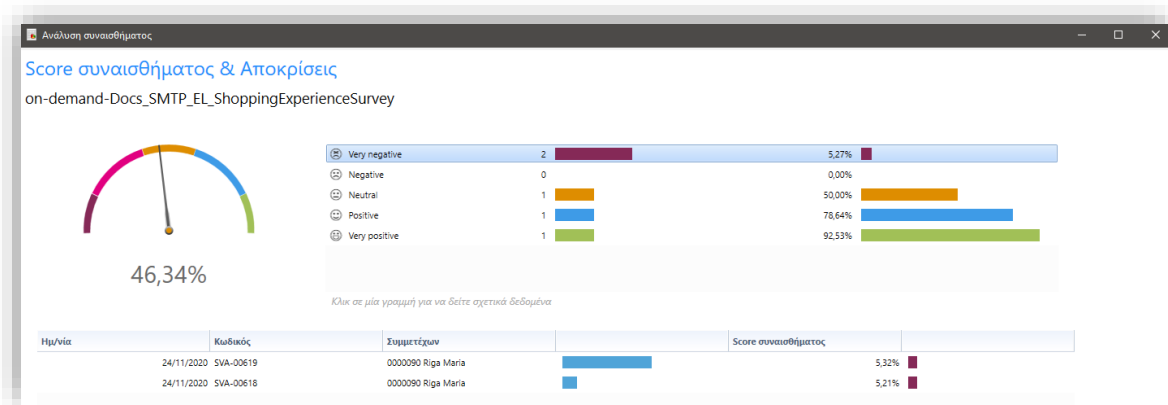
Ανάλυση συναισθήματος

Score συναισθήματος & Αποκρίσεις

on-demand-Docs_SMTP_EL_ShoppingExperienceSurvey

46,34%

| | | | |
|---|---|---|---|
| Very negative | 2 | 5,27% | |
| Negative | 0 | 0,00% | |
| Neutral | 1 | 50,00% | |
| Positive | 1 | 78,64% | |
| Very positive | 1 | 92,53% | |

Κλικ σε μία γραμμή για να δείτε σχετικά δεδομένα

| Ημ/νία | Κωδικός | Συμμετέχων | | Score συναισθήματος |
|---|---|---|---|---|
| 24/11/2020 | SVA-00619 | 0000090 Riga Maria | | 5,32% |
| 24/11/2020 | SVA-00618 | 0000090 Riga Maria | | 5,21% |